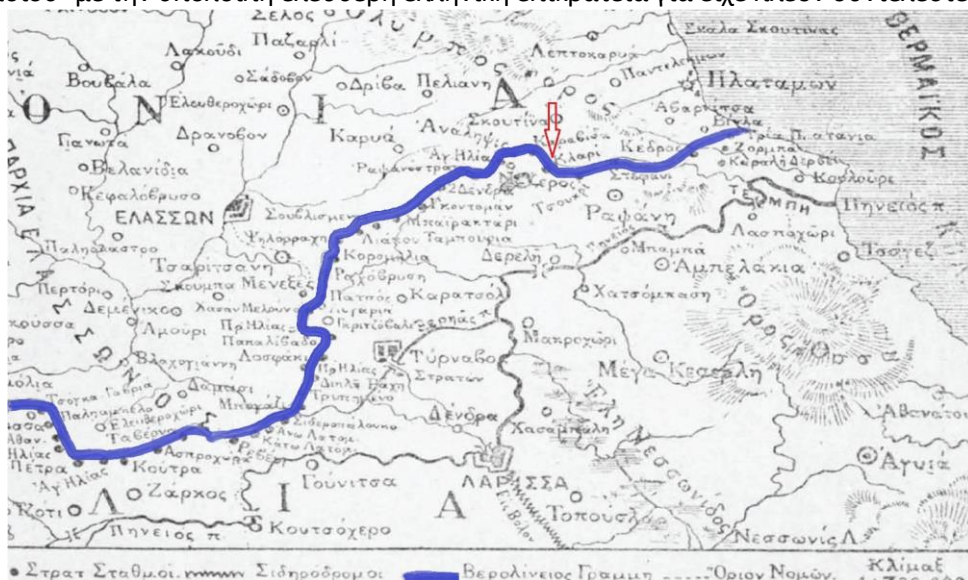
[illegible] μετην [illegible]

Ζέλος
Ο Λ Υ Μ Π Ο Σ
Σκάλα Σκουτινας
ΘΕΡΜΑΙΚΟΣ
Λακούδι
Παζαρλί
Λεπτοκαρυα
Βουβάλα
οΣάδοβον
οΔρίβα
Πελιανη
Παντελεημον
Πλαταμων
Ελευθεροχώρι
Ν
Ι
Α
Σκουτίνα
Αβαρνιτσα
Γιαννωτα
Δρανόβον
Καρυα
Αναληψις
Κρανιδα
Βίνια
Τρία Πλατανια
Χορμινα
Ζωρινα
οΒελανίδια
Αγ.Ηλιας
Κλαρί
Κέδρος
Καράλι Δερβέν
Ραψανοτσιφ
Κουλούρι
Κεφαλόβρυσο
Δενδρα
Στέρνοι
ΤΕΜΠΗ
ΕΛΑΣΣΩΝ
Σουβλισμε
Κοντοπαν
Τσουκί
Ραψάνη
Πηνειός π.
ΑΡΧΙΑ ΕΛΑΣΣΩΝΟΣ
Μπαιρακταρι
Λασπαχώρι
Ψηλοραχη
Λιάσου Ταμπουρια
Μπαμπά
Τσάγεζ
Παληόκαστρο
Τσαριτσανη
Κορομηλια
Δερελη
Αμπελακια
Τσουμπα
Μενεξές
Ραχόβρυση
Περτόρι
Δεμένικο
Χασαν Μελουν
Πατνός
Καρατσόλ
Χατσόμπαση
Ο ΣΣΑ
κούσσα
Αμούρι
ΠρΗλίας
Γκριτσόβαλι
Γερανιας
Παπαλιβαδο
Λασφάκι
Μακροχώρι
Βλαχογιάννη
Τύρναβο
Μέγα
Κεσερλή
Πρ.Ηλίας
Στρατών
λολια
Τσογκα Γαβρία
Δαμάσι
Δινλή Χατζή
Παλημελο
Ελευθεροχώρι
Μπογαλ
Τριπηνικ
Ταξεον
Σιδεροπαλουκο
Δένδρα
Άβανατοι
Αθαν.
Ηλίας
Άνω Λατομ.
Πέτρα
Κάτω Λατομ.
Χασάμπαλη
Αγιά
Ασπροχώμα
Ρεβενι
Κούτρα
Αγ.Ηλίας
Ζάρχος
Ι
Γούνιτσα
ΛΑΡΙΣΣΑ
Κότι
Λ
Α
Επ.Βόλου
Τοπουσλ
Πηνειος π.
Κουτσόχερο
Νεσσωνίς Λ.
ΕΛΗ ΝΕΣΣΩΝΙΔΟΣ

• Στρατ Σταθμοί
Σιδηρόδρομοι
Βερολίνειος Γραμμή
Όριον Νομών
Κλίμαξ